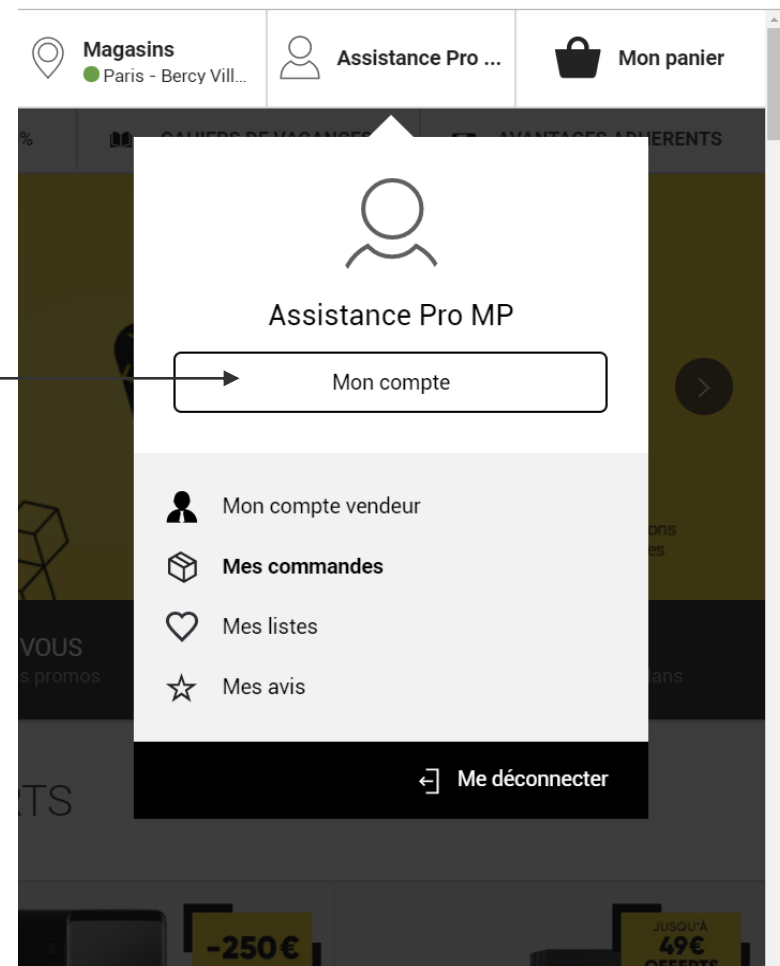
Magasins
Paris - Bercy Vill...

Assistance Pro ...

Mon panier

%

CAHIERS DE VACANCES

AVANTAGES ADHERENTS

Assistance Pro MP

Mon compte

Mon compte vendeur

Mes commandes

Mes listes

Mes avis

Me déconnecter

VOUS
s promos

ons
es

ans

RTS

-250€

JUSQU'À
49€
OFFERTS